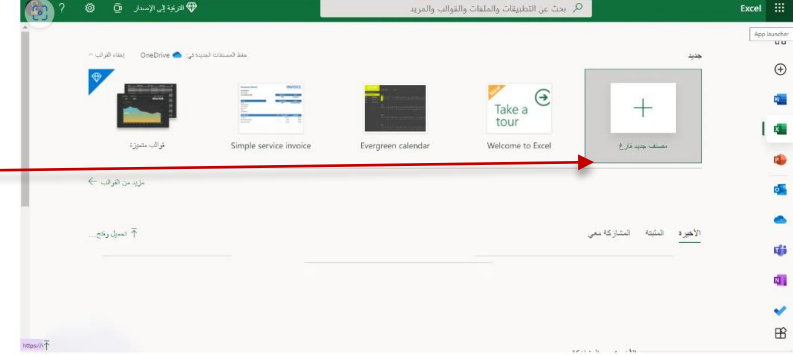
Excel
بحث عن التطبيقات والملفات والقوالب والمزيد
الترقية إلى الإصدار
?
App launcher
جديد
حفظ المستندات الجديدة في: OneDrive
إخفاء القوالب
مصنف جديد فارغ
Take a tour
Welcome to Excel
Evergreen calendar
Simple service invoice
قوالب مميزة
مزيد من القوالب
الأخيرة
المثبتة
المشاركة معي
تحميل وفتح...
https://